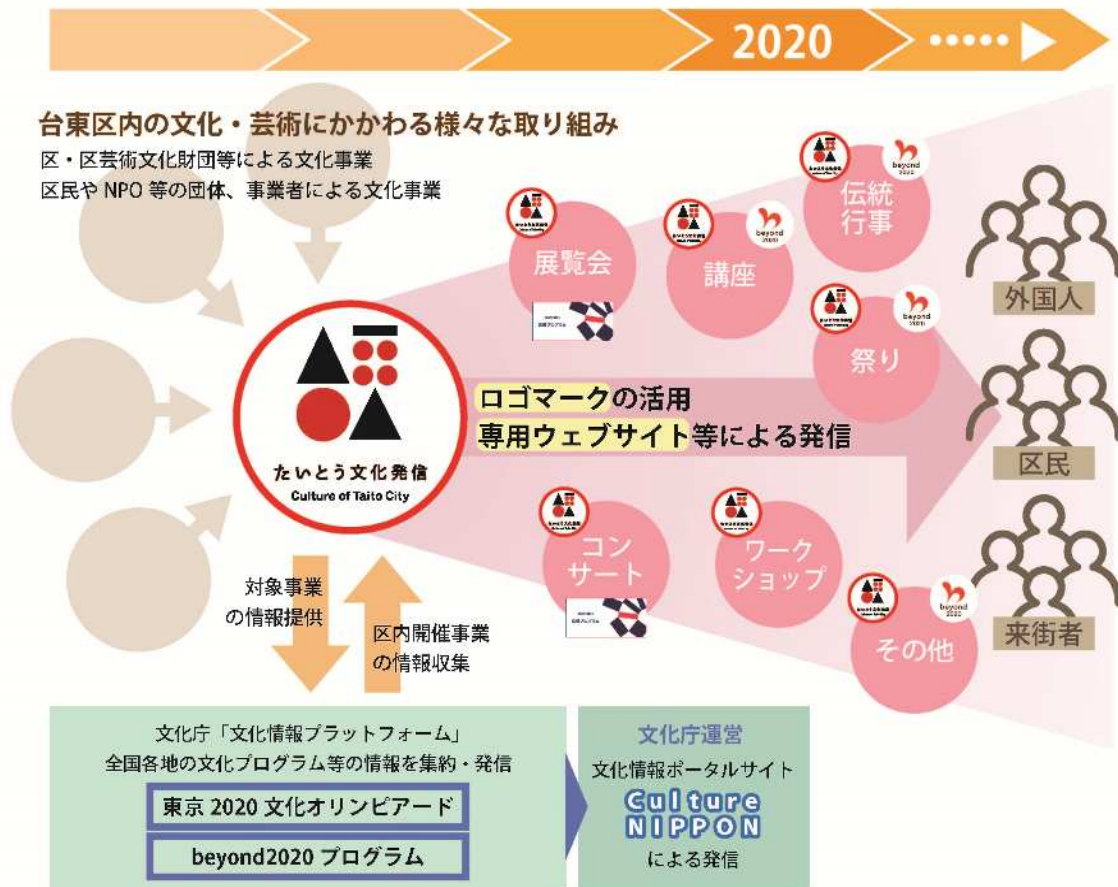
2020 ••••• ▶

台東区内の文化・芸術にかかわる様々な取り組み
区・区芸術文化財団等による文化事業
区民や NPO 等の団体、事業者による文化事業

展覧会
講座
伝統行事
祭り
beyond 2020
beyond 2020
beyond 2020
beyond 2020

たいとう文化発信
Culture of Taito City

ロゴマークの活用
専用ウェブサイト等による発信

外国人
区民
来街者

コンサート
ワークショップ
その他

対象事業の情報提供
区内開催事業の情報収集

文化庁「文化情報プラットフォーム」
全国各地の文化プログラム等の情報を集約・発信
東京 2020 文化オリンピアード
beyond2020 プログラム

文化庁運営
文化情報ポータルサイト
Culture NIPPON
による発信